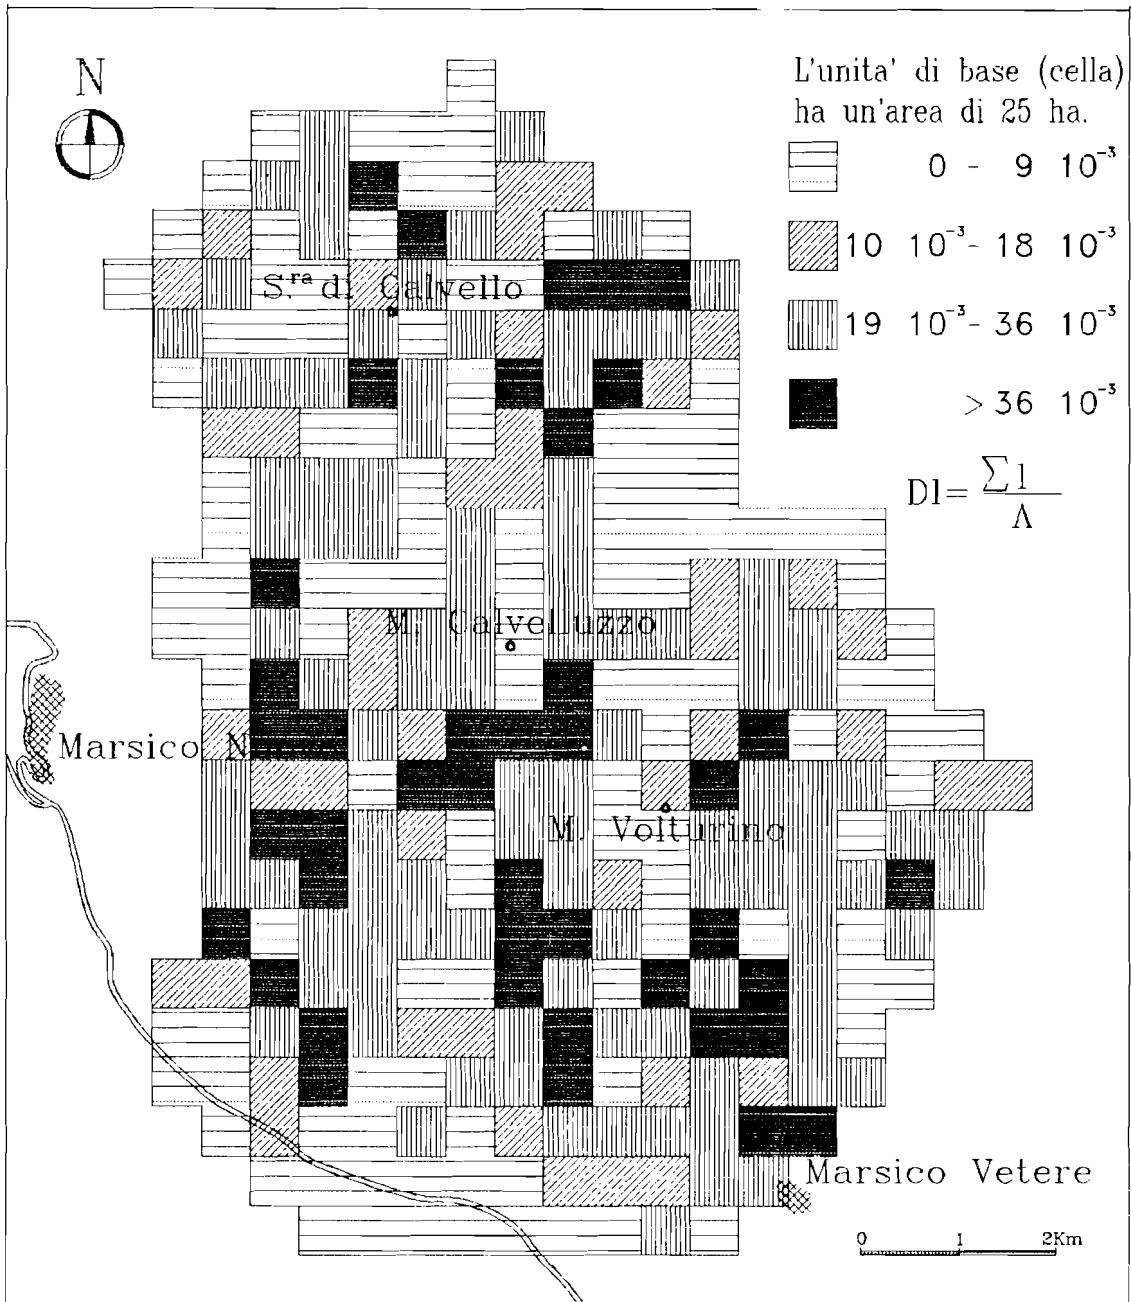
N

L'unita' di base (cella) ha un'area di 25 ha.

0 - 9 $10^{-3}$

10 $10^{-3}$ - 18 $10^{-3}$

19 $10^{-3}$ - 36 $10^{-3}$

> 36 $10^{-3}$

$DI = \frac{\sum l}{A}$

S.$^{ra}$ di Calvello

M. Calvelluzzo

Marsico N.

M. Volturino

Marsico Vetere

0 1 2Km